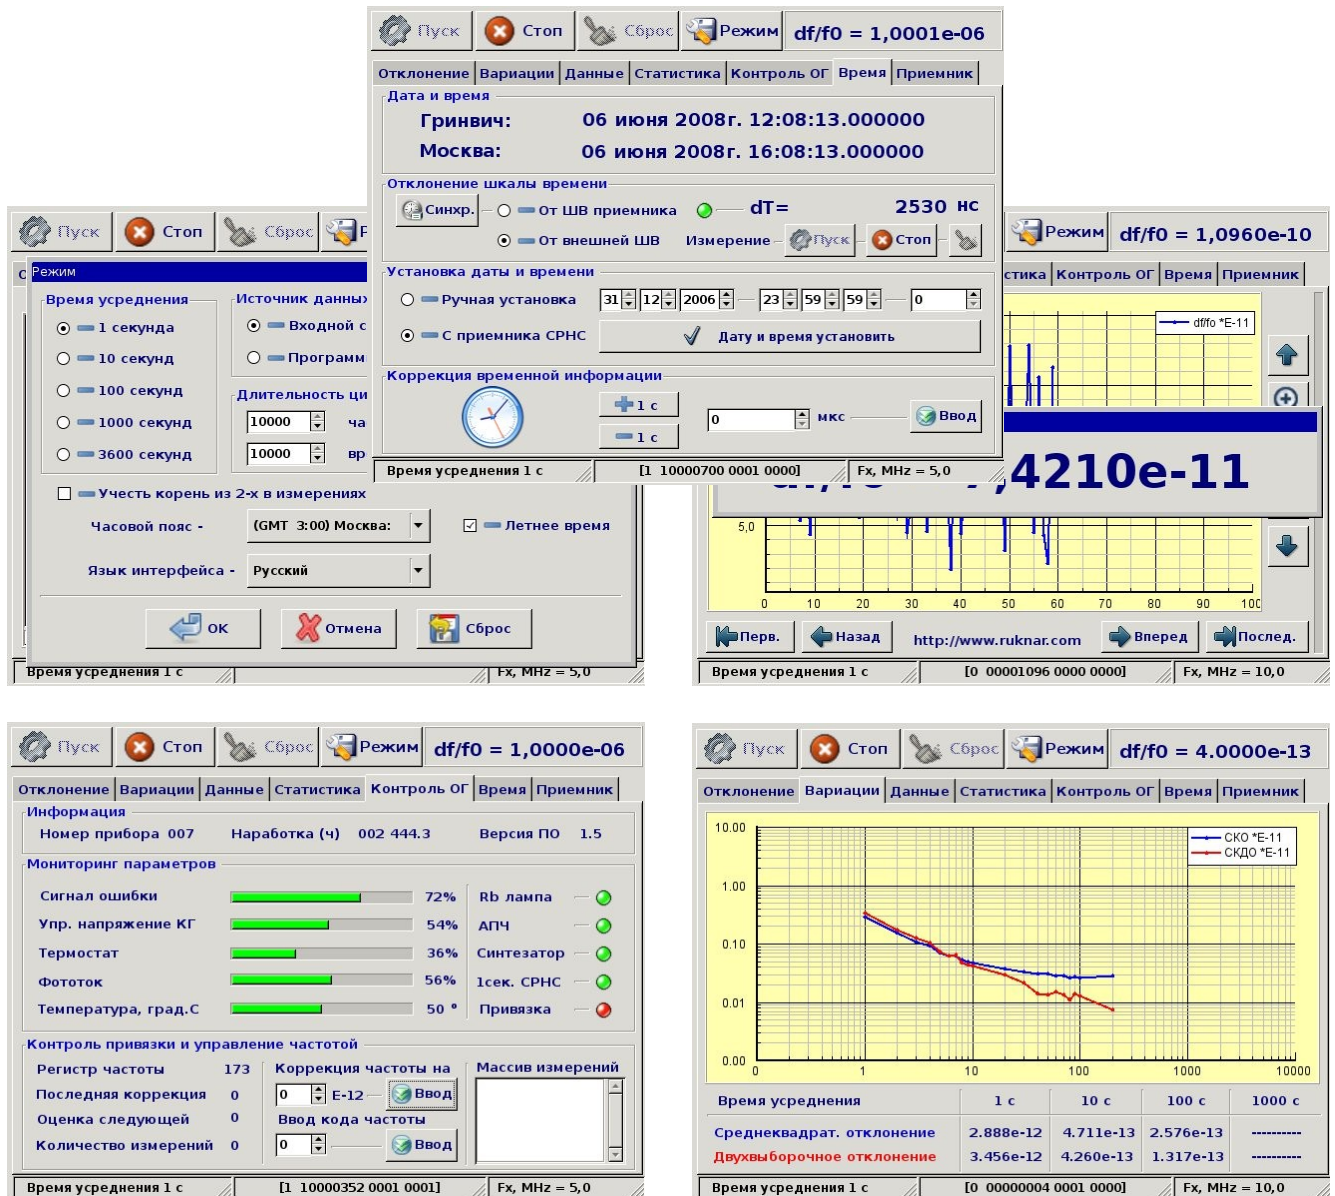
Пуск Стоп Сброс Режим df/f0 = 1,0001e-06

Отклонение | Вариации | Данные | Статистика | Контроль ОГ | Время | Приемник

Дата и время
Гринвич: 06 июня 2008г. 12:08:13.000000
Москва: 06 июня 2008г. 16:08:13.000000

Отклонение шкалы времени
Синхр. От ШВ приемника dT= 2530 нс
От внешней ШВ Измерение Пуск Стоп

Установка даты и времени
Ручная установка 31 12 2006 23 59 59 0
С приемника СРНС Дату и время установить

Коррекция временной информации
+1 с
-1 с
0 мкс Ввод

Время усреднения 1 с | [1 10000700 0001 0000] | Fx, MHz = 5,0

Пуск Стоп Сброс Р
Режим
Время усреднения
1 секунда
10 секунд
100 секунд
1000 секунд
3600 секунд
Источник данных
Входной с
Программ
Длительность ци
10000 ча
10000 вр
Учесть корень из 2-х в измерениях
Часовой пояс - (GMT 3:00) Москва:
Летнее время
Язык интерфейса - Русский
ОК Отмена Сброс
Время усреднения 1 с | Fx, MHz = 5,0

Режим df/f0 = 1,0960e-10
стика | Контроль ОГ | Время | Приемник
df/fo *E-11
,4210e-11
5,0
0 10 20 30 40 50 60 70 80 90 100
Перв. Назад http://www.ruknar.com Вперед Послед.
Время усреднения 1 с | [0 00001096 0000 0000] | Fx, MHz = 10,0

Пуск Стоп Сброс Режим df/f0 = 1,0000e-06
Отклонение | Вариации | Данные | Статистика | Контроль ОГ | Время | Приемник
Информация
Номер прибора 007 Наработка (ч) 002 444.3 Версия ПО 1.5
Мониторинг параметров
Сигнал ошибки 72% Rb лампа
Упр. напряжение КГ 54% АПЧ
Термостат 36% Синтезатор
Фототок 56% 1сек. СРНС
Температура, град.С 50 ° Привязка
Контроль привязки и управление частотой
Регистр частоты 173
Последняя коррекция 0
Оценка следующей 0
Количество измерений 0
Коррекция частоты на
0 E-12 Ввод
Ввод кода частоты
0 Ввод
Массив измерений
Время усреднения 1 с | [1 10000352 0001 0001] | Fx, MHz = 5,0

Пуск Стоп Сброс Режим df/f0 = 4.0000e-13
Отклонение | Вариации | Данные | Статистика | Контроль ОГ | Время | Приемник
10.00
1.00
0.10
0.01
0.00
0 1 10 100 1000 10000
СКО *E-11
СКДО *E-11

| Время усреднения | 1 с | 10 с | 100 с | 1000 с |
|---|---|---|---|---|
| Среднеквадрат. отклонение | 2.888e-12 | 4.711e-13 | 2.576e-13 | ---------- |
| Двухвыборочное отклонение | 3.456e-12 | 4.260e-13 | 1.317e-13 | ---------- |

Время усреднения 1 с | [0 00000004 0001 0000] | Fx, MHz = 10,0